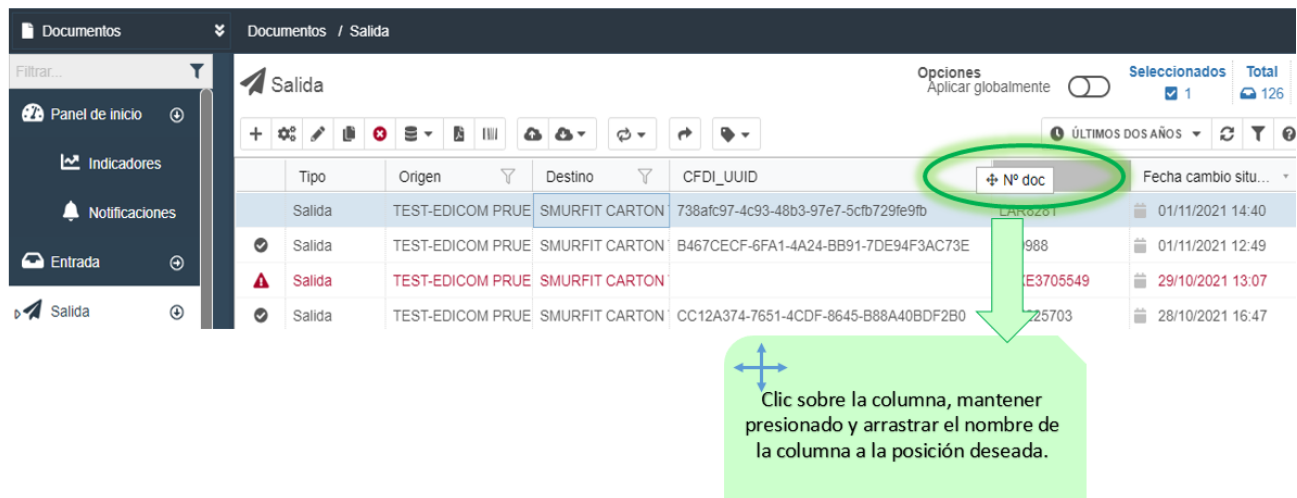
Documentos

Filtrar...

Panel de inicio

Indicadores

Notificaciones

Entrada

Salida

Documentos / Salida

Salida

Opciones
Aplicar globalmente

Seleccionados
1

Total
126

ÚLTIMOS DOS AÑOS

| | Tipo | Origen | Destino | CFDI_UUID | Nº doc | Fecha cambio situ... |
|---|---|---|---|---|---|---|
| | Salida | TEST-EDICOM PRUE | SMURFIT CARTON | 738afc97-4c93-48b3-97e7-5cfb729fe9fb | LAR8281 | 01/11/2021 14:40 |
| | Salida | TEST-EDICOM PRUE | SMURFIT CARTON | B467CECF-6FA1-4A24-BB91-7DE94F3AC73E | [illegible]9988 | 01/11/2021 12:49 |
| | Salida | TEST-EDICOM PRUE | SMURFIT CARTON | | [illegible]E3705549 | 29/10/2021 13:07 |
| | Salida | TEST-EDICOM PRUE | SMURFIT CARTON | CC12A374-7651-4CDF-8645-B88A40BDF2B0 | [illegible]25703 | 28/10/2021 16:47 |

Clic sobre la columna, mantener presionado y arrastrar el nombre de la columna a la posición deseada.